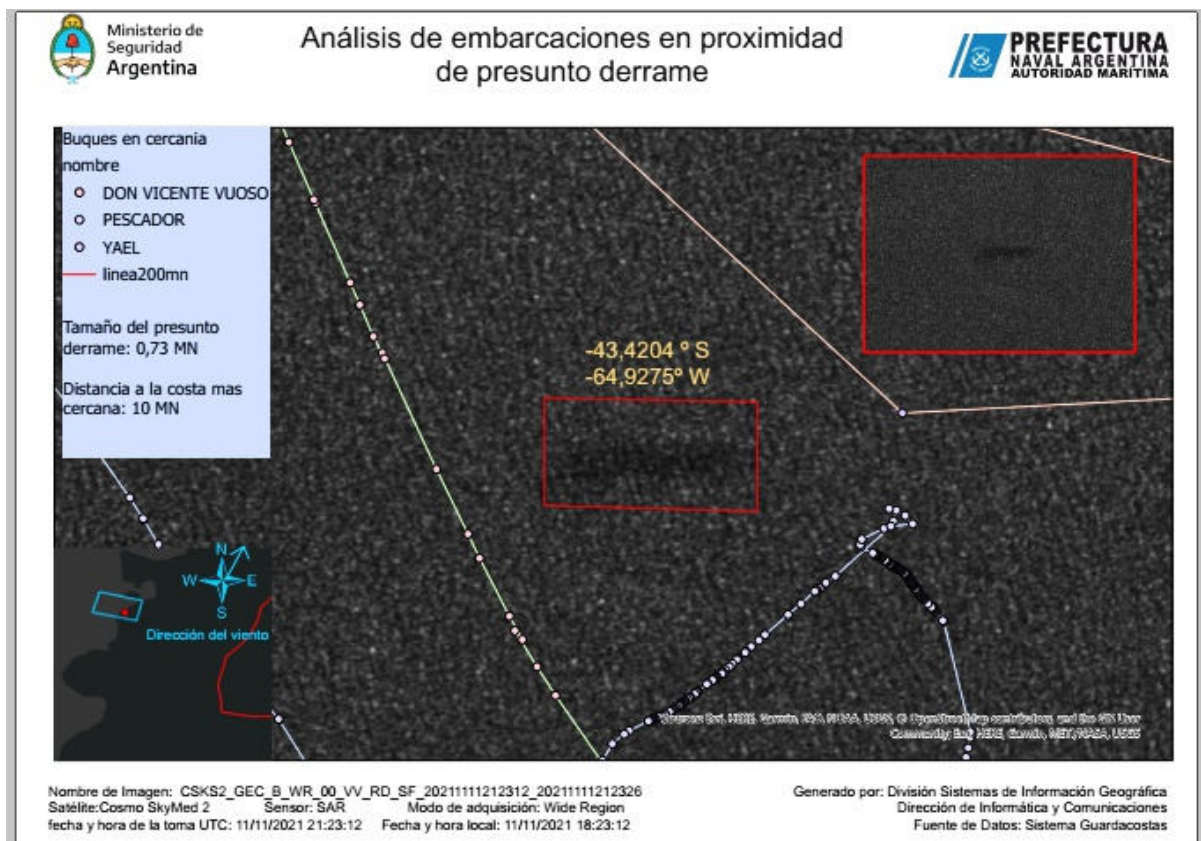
Ministerio de Seguridad
Argentina

Análisis de embarcaciones en proximidad de presunto derrame

PREFECTURA
NAVAL ARGENTINA
AUTORIDAD MARITIMA

Buques en cercania
nombre
DON VICENTE VUOSO
PESCADOR
YAEL
linea200mn

Tamaño del presunto derrame: 0,73 MN

Distancia a la costa mas cercana: 10 MN

-43,4204 ° S
-64,9275° W

N
W
E
S
Dirección del viento

Sources: Esri, HERE, Garmin, FAO, NOAA, USGS, © OpenStreetMap contributors, and the GIS User Community; Esri, HERE, Garmin, NGY, NASA, USGS

Nombre de Imagen: CSKS2_GEC_B_WR_00_VV_RD_SF_20211111212312_20211111212326
Satélite:Cosmo SkyMed 2 Sensor: SAR Modo de adquisición: Wide Region
fecha y hora de la toma UTC: 11/11/2021 21:23:12 Fecha y hora local: 11/11/2021 18:23:12

Generado por: División Sistemas de Información Geográfica
Dirección de Informática y Comunicaciones
Fuente de Datos: Sistema Guardacostas